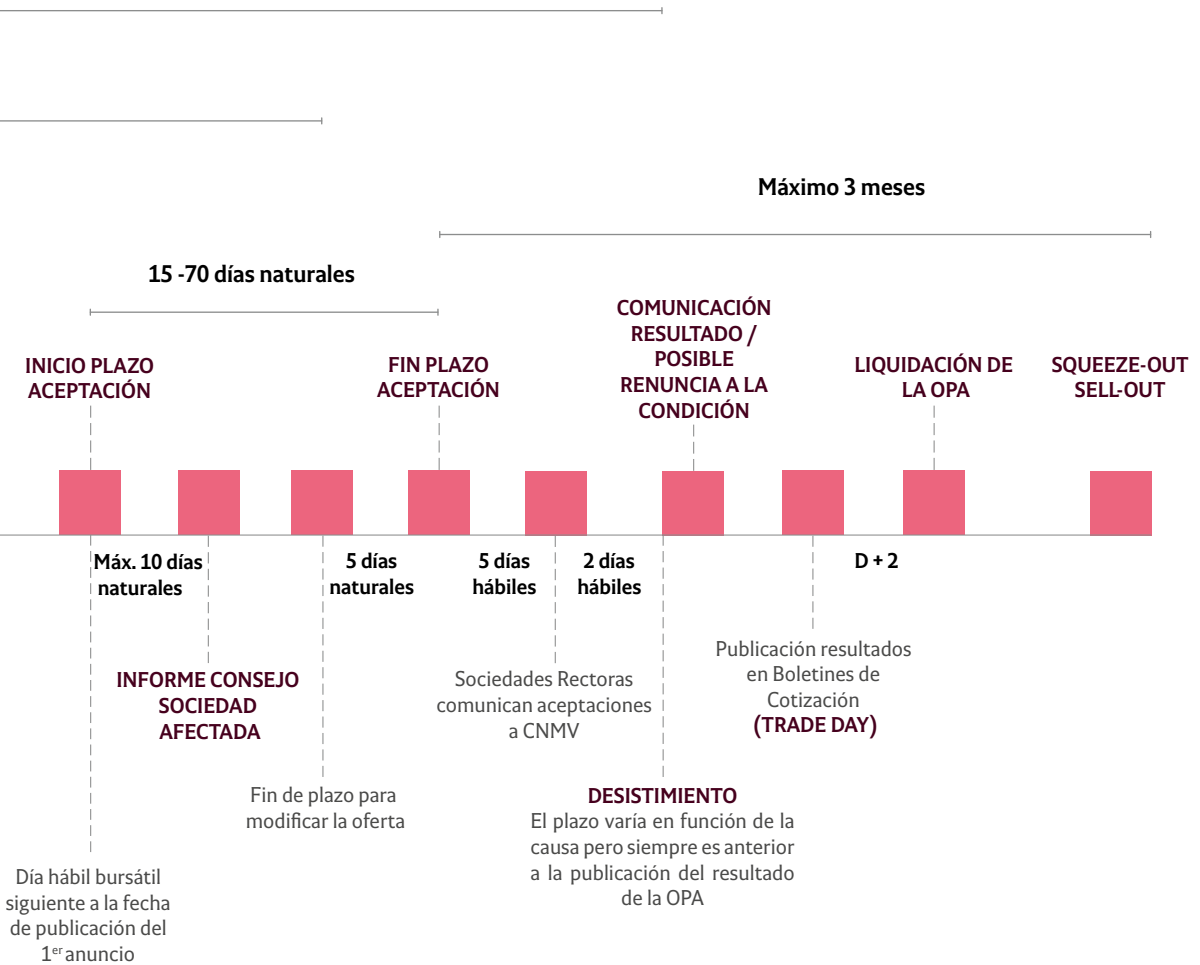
Máximo 3 meses

15 -70 días naturales

INICIO PLAZO ACEPTACIÓN

FIN PLAZO ACEPTACIÓN

COMUNICACIÓN RESULTADO / POSIBLE RENUNCIA A LA CONDICIÓN

LIQUIDACIÓN DE LA OPA

SQUEEZE-OUT SELL-OUT

Máx. 10 días naturales

5 días naturales

5 días hábiles

2 días hábiles

D + 2

INFORME CONSEJO SOCIEDAD AFECTADA

Sociedades Rectoras comunican aceptaciones a CNMV

Publicación resultados en Boletines de Cotización (TRADE DAY)

Fin de plazo para modificar la oferta

DESISTIMIENTO
El plazo varía en función de la causa pero siempre es anterior a la publicación del resultado de la OPA

Día hábil bursátil siguiente a la fecha de publicación del 1$^{er}$ anuncio